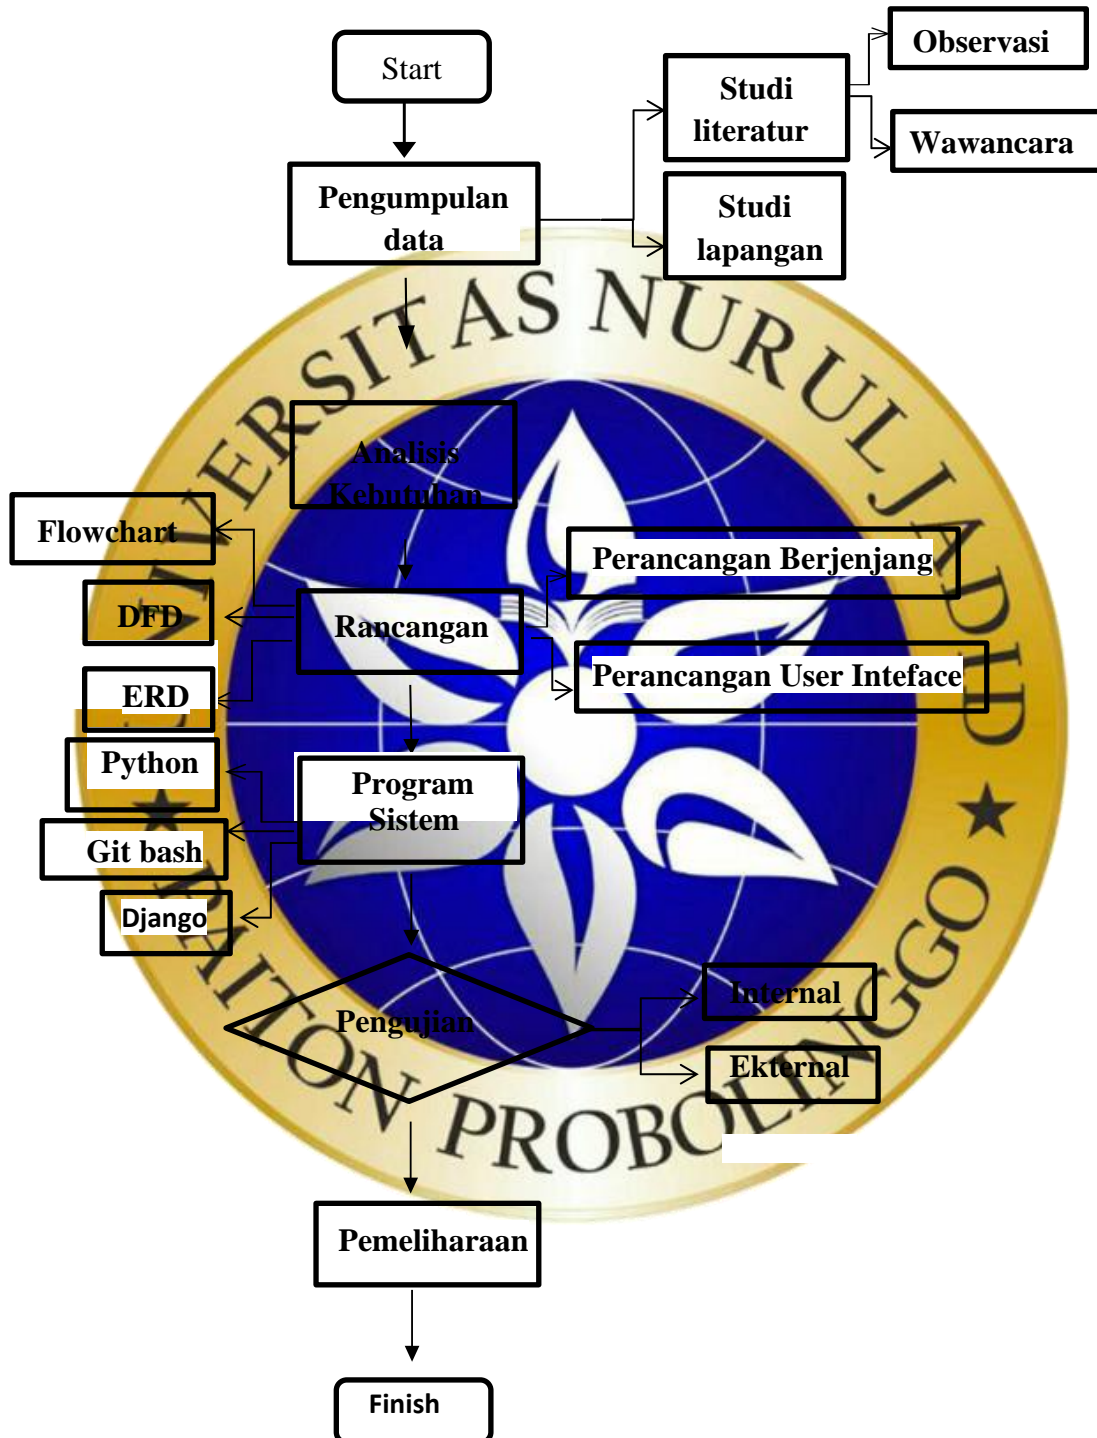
Start

Pengumpulan data

Studi literatur

Observasi

Wawancara

Studi lapangan

UNIVERSITAS NURUL JADID PAITON PROBOLINGGO

Analisis Kebutuhan

Flowchart

DFD

ERD

Rancangan

Perancangan Berjenjang

Perancangan User Inteface

Python

Git bash

Django

Program Sistem

Pengujian

Internal

Ekternal

Pemeliharaan

Finish